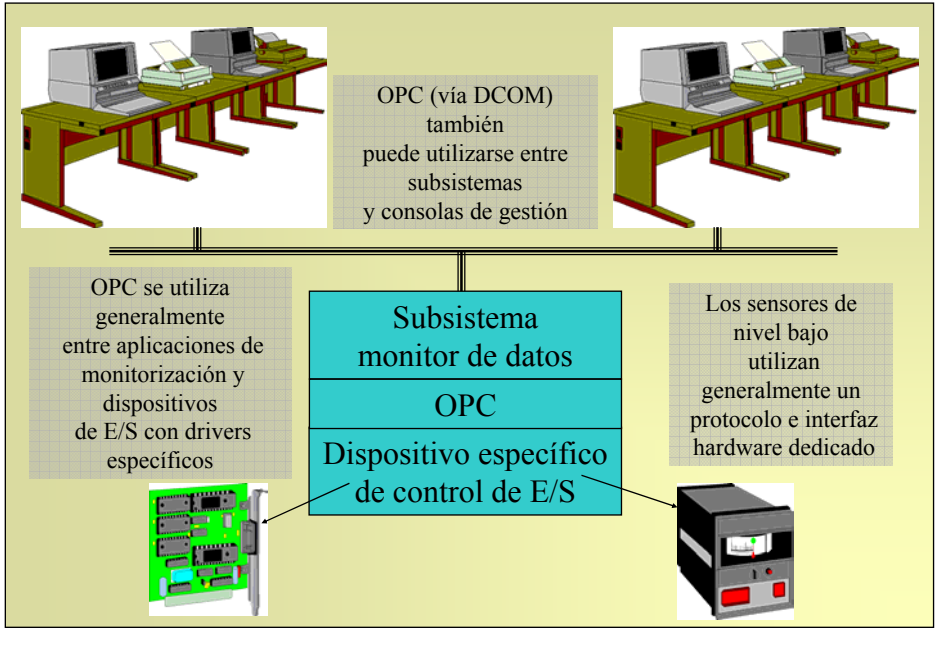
OPC (vía DCOM) también puede utilizarse entre subsistemas y consolas de gestión

OPC se utiliza generalmente entre aplicaciones de monitorización y dispositivos de E/S con drivers específicos

Subsistema monitor de datos

OPC

Dispositivo específico de control de E/S

Los sensores de nivel bajo utilizan generalmente un protocolo e interfaz hardware dedicado